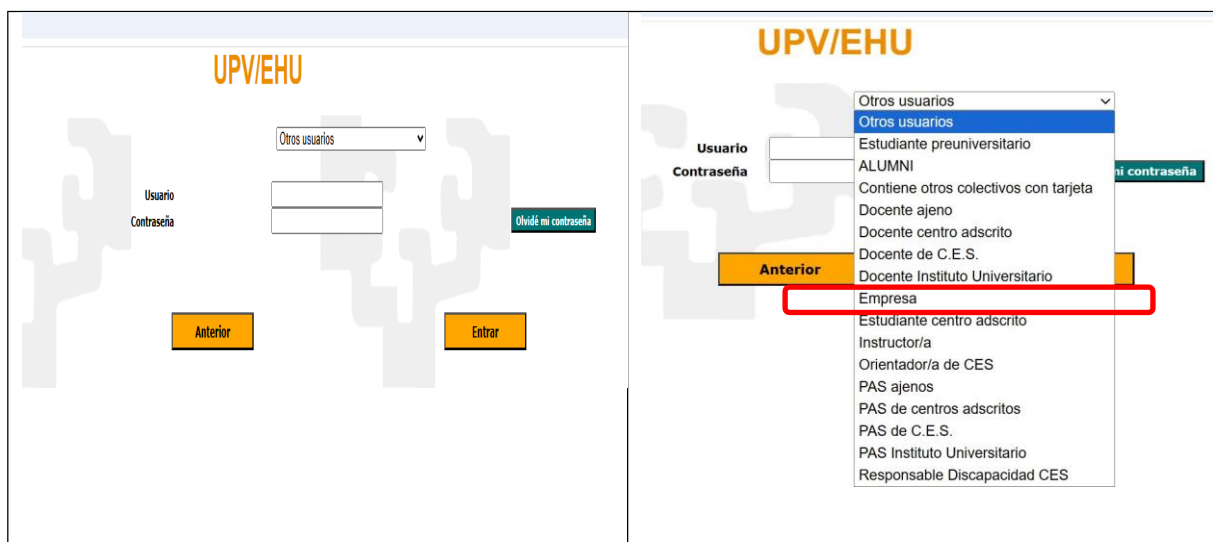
UPV/EHU

Otros usuarios

Usuario
Contraseña

Olvidé mi contraseña

Anterior

Entrar

UPV/EHU

Otros usuarios
Otros usuarios
Estudiante preuniversitario
ALUMNI
Contiene otros colectivos con tarjeta
Docente ajeno
Docente centro adscrito
Docente de C.E.S.
Docente Instituto Universitario
Empresa
Estudiante centro adscrito
Instructor/a
Orientador/a de CES
PAS ajenos
PAS de centros adscritos
PAS de C.E.S.
PAS Instituto Universitario
Responsable Discapacidad CES

Usuario
Contraseña

mi contraseña

Anterior